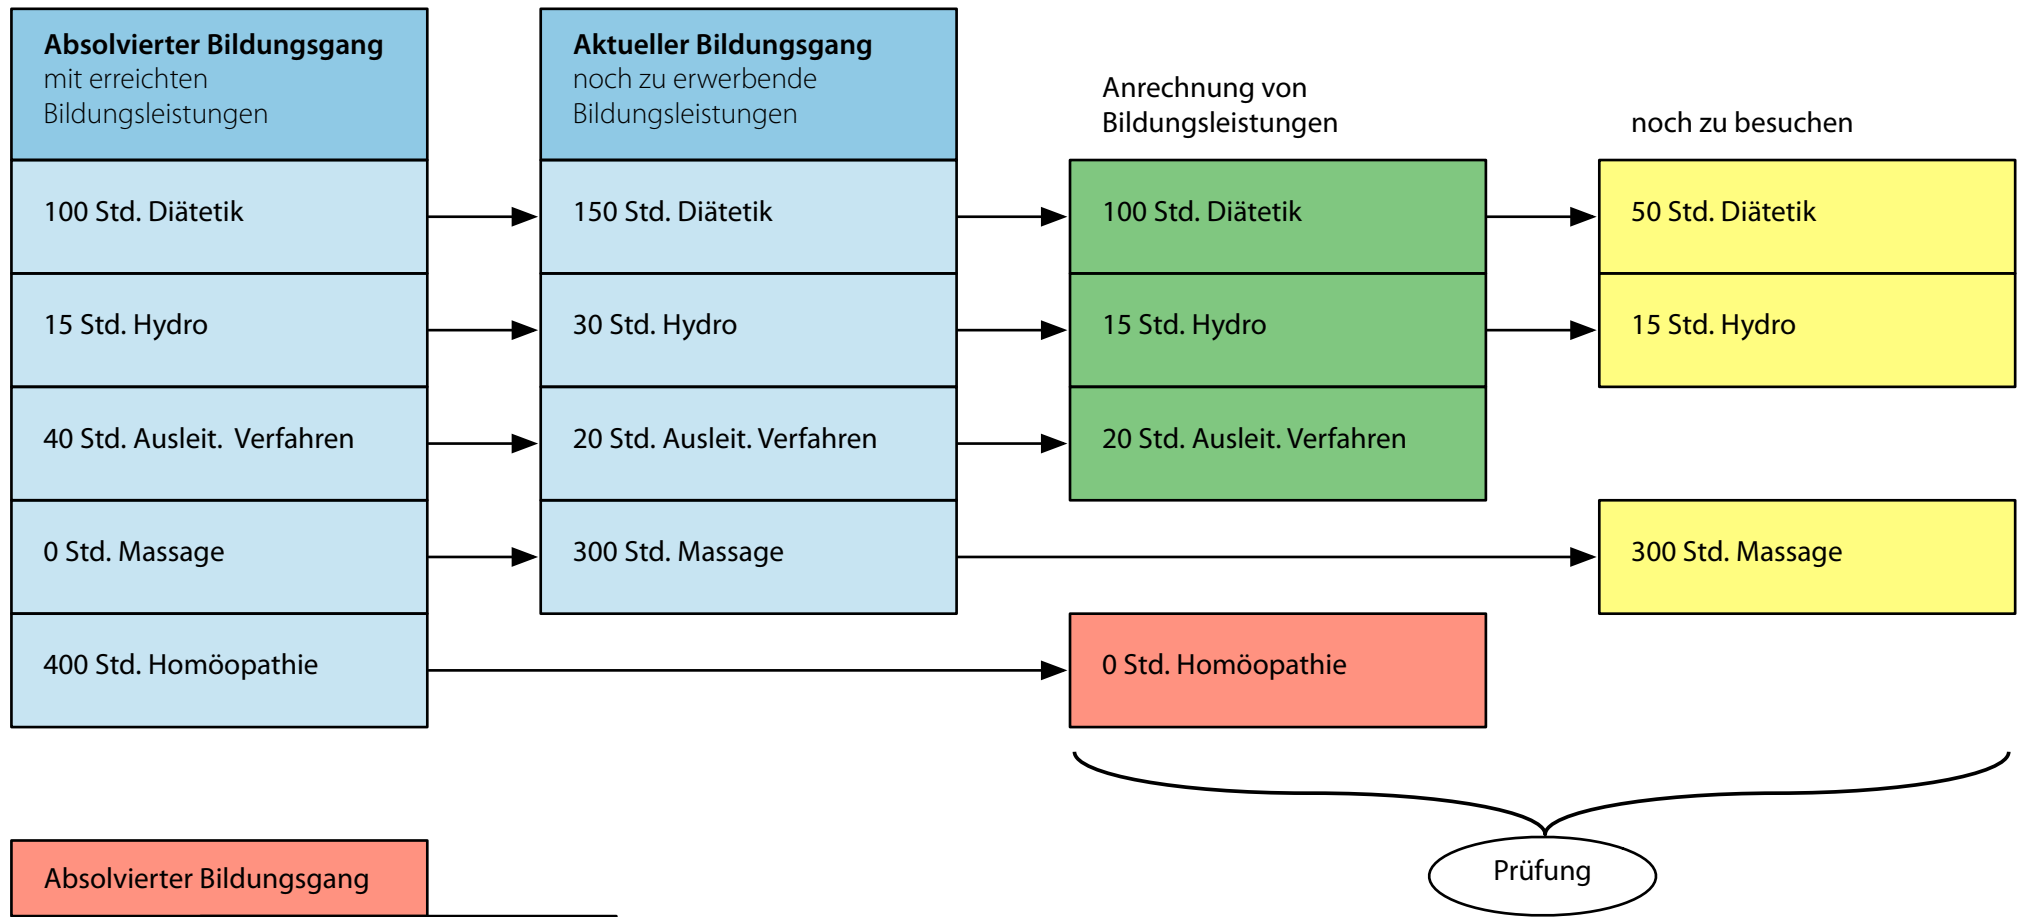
**Absolvierter Bildungsgang**
mit erreichten Bildungsleistungen

100 Std. Diätetik

15 Std. Hydro

40 Std. Ausleit. Verfahren

0 Std. Massage

400 Std. Homöopathie

**Aktueller Bildungsgang**
noch zu erwerbende Bildungsleistungen

150 Std. Diätetik

30 Std. Hydro

20 Std. Ausleit. Verfahren

300 Std. Massage

Anrechnung von Bildungsleistungen

100 Std. Diätetik

15 Std. Hydro

20 Std. Ausleit. Verfahren

0 Std. Homöopathie

noch zu besuchen

50 Std. Diätetik

15 Std. Hydro

300 Std. Massage

Prüfung

Absolvierter Bildungsgang